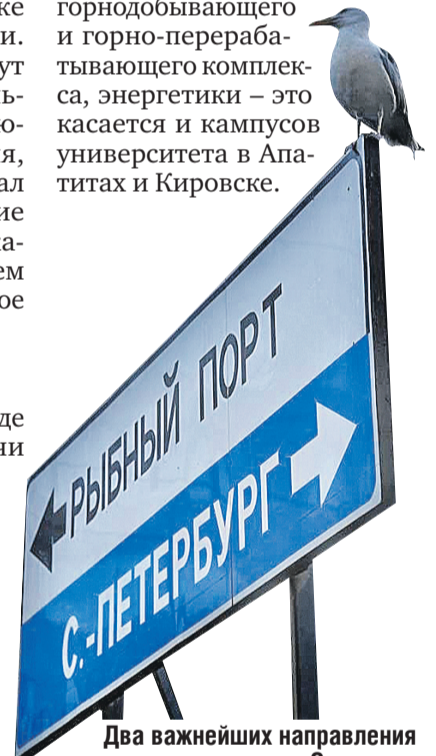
ке
и.
ут
ль-
о-
ся,
ал
ие
а-
ем
ое

де
ни

горнодобывающего и горно-перерабатывающего комплекса, энергетики – это касается и кампусов университета в Апатитах и Кировске.

РЫБНЫЙ ПОРТ

С.-ПЕТЕРБУРГ

Два важнейших направления